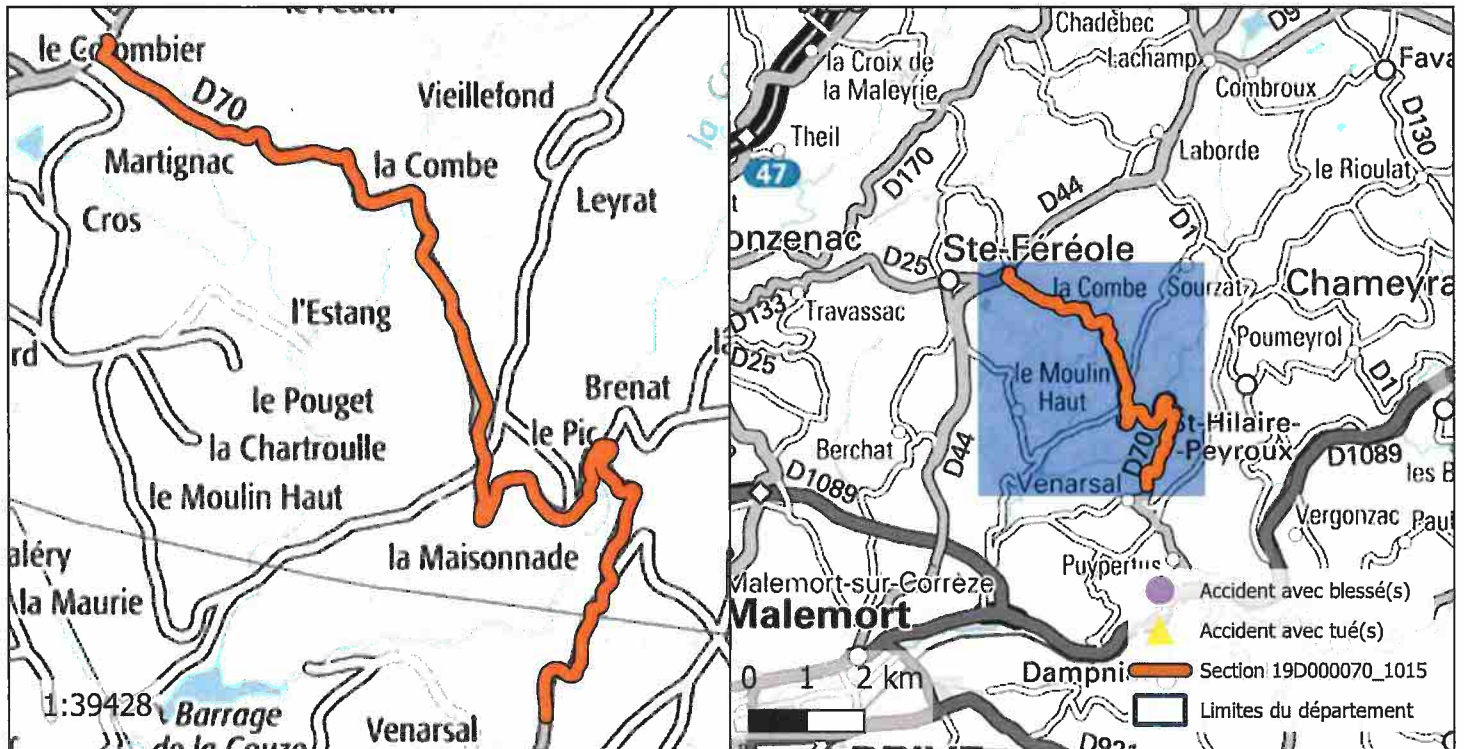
le Colombier
D70
Vieillefond
Martignac
la Combe
Leyrat
Cros
l'Estang
rd
le Pouget
Brenat
le Pic
la Chartroulle
le Moulin Haut
la Maisonnade
aléry
la Maurie
1:39428
Barrage
de la Couze
Venarsal

Chadébec
la Croix de la Maleyrie
Lachamp
Combroux
Fava
D9
D130
Theil
47
D170
Laborde
le Rioulat
D44
D1
onzenac
D25
Ste-Féréole
la Combe
Sourzat
Chameyra
D133
Travassac
Poumeyrol
D25
le Moulin Haut
D1
St-Hilaire-Peyroux
Berchat
D44
D70
D1089
D1089
les B
Venarsal
Vergonzac
Paul
Puypertus
Malemort-sur-Corrèze
Malemort
Dampni
0 1 2 km
D921
Accident avec blessé(s)
Accident avec tué(s)
Section 19D000070_1015
Limites du département